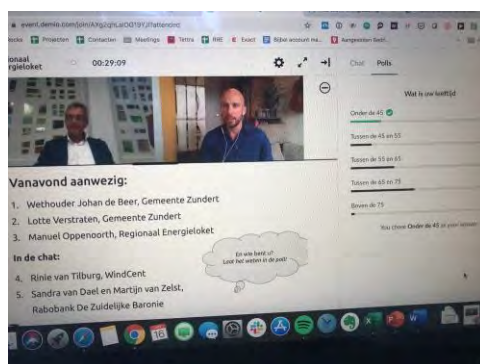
event.demio.com/join/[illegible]

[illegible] Projecten Contacten Meetings Tettra RRE Exact Bijhet account ma... Aangeveden Bestl...

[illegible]onaal
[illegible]rgieloket

00:29:09

Chat Polls

Wat is uw leeftijd

Onder de 45

Tussen de 45 en 55

Tussen de 55 en 65

Tussen de 65 en 75

Boven de 75

You chose Onder de 45 as your answer

Vanavond aanwezig:

1. Wethouder Johan de Beer, Gemeente Zundert
2. Lotte Verstraten, Gemeente Zundert
3. Manuel Oppenoorth, Regionaal Energieloket

In de chat:

4. Rinie van Tilburg, WindCent
5. Sandra van Dael en Martijn van Zelst, Rabobank De Zuidelijke Baronie

En wie bent u?
Laat het weten in de poll!